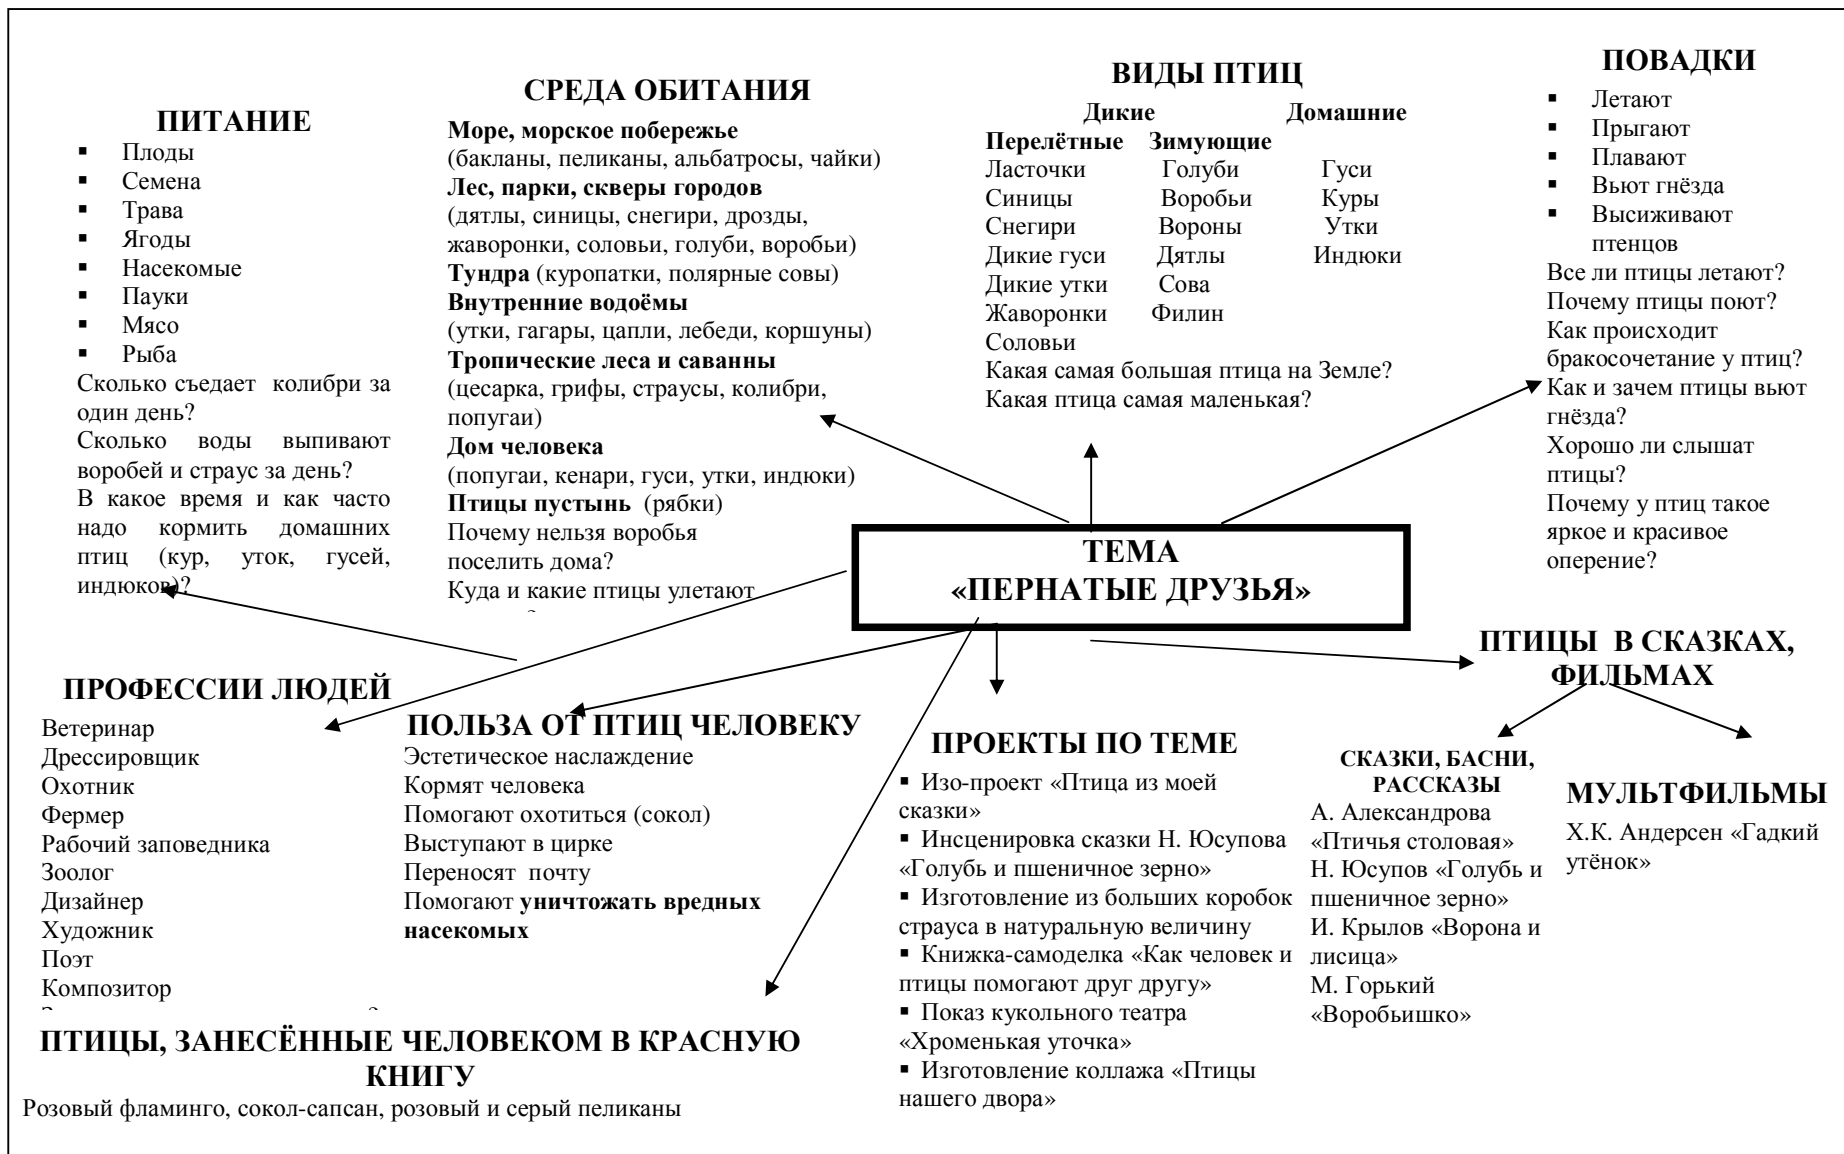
ПИТАНИЕ
- Плоды
- Семена
- Трава
- Ягоды
- Насекомые
- Пауки
- Мясо
- Рыба

Сколько съедает колибри за один день?
Сколько воды выпивают воробей и страус за день?
В какое время и как часто надо кормить домашних птиц (кур, уток, гусей, индюков)?

СРЕДА ОБИТАНИЯ
**Море, морское побережье**
(бакланы, пеликаны, альбатросы, чайки)
**Лес, парки, скверы городов**
(дятлы, синицы, снегири, дрозды, жаворонки, соловьи, голуби, воробьи)
**Тундра** (куропатки, полярные совы)
**Внутренние водоёмы**
(утки, гагары, цапли, лебеди, коршуны)
**Тропические леса и саванны**
(цесарка, грифы, страусы, колибри, попугаи)
**Дом человека**
(попугаи, кенари, гуси, утки, индюки)
**Птицы пустынь** (рябки)
Почему нельзя воробья поселить дома?
Куда и какие птицы улетают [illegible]

ВИДЫ ПТИЦ

| Дикие: Перелётные | Дикие: Зимующие | Домашние |
|---|---|---|
| Ласточки | Голуби | Гуси |
| Синицы | Воробьи | Куры |
| Снегири | Вороны | Утки |
| Дикие гуси | Дятлы | Индюки |
| Дикие утки | Сова | |
| Жаворонки | Филин | |
| Соловьи | | |

Какая самая большая птица на Земле?
Какая птица самая маленькая?

ПОВАДКИ
- Летают
- Прыгают
- Плавают
- Вьют гнёзда
- Высиживают птенцов

Все ли птицы летают?
Почему птицы поют?
Как происходит бракосочетание у птиц?
Как и зачем птицы вьют гнёзда?
Хорошо ли слышат птицы?
Почему у птиц такое яркое и красивое оперение?

ТЕМА
«ПЕРНАТЫЕ ДРУЗЬЯ»

ПРОФЕССИИ ЛЮДЕЙ
Ветеринар
Дрессировщик
Охотник
Фермер
Рабочий заповедника
Зоолог
Дизайнер
Художник
Поэт
Композитор
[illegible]

ПОЛЬЗА ОТ ПТИЦ ЧЕЛОВЕКУ
Эстетическое наслаждение
Кормят человека
Помогают охотиться (сокол)
Выступают в цирке
Переносят почту
Помогают **уничтожать вредных насекомых**

ПРОЕКТЫ ПО ТЕМЕ
- Изо-проект «Птица из моей сказки»
- Инсценировка сказки Н. Юсупова «Голубь и пшеничное зерно»
- Изготовление из больших коробок страуса в натуральную величину
- Книжка-самоделка «Как человек и птицы помогают друг другу»
- Показ кукольного театра «Хроменькая уточка»
- Изготовление коллажа «Птицы нашего двора»

ПТИЦЫ В СКАЗКАХ, ФИЛЬМАХ

СКАЗКИ, БАСНИ, РАССКАЗЫ
А. Александрова «Птичья столовая»
Н. Юсупов «Голубь и пшеничное зерно»
И. Крылов «Ворона и лисица»
М. Горький «Воробьишко»

МУЛЬТФИЛЬМЫ
Х.К. Андерсен «Гадкий утёнок»

ПТИЦЫ, ЗАНЕСЁННЫЕ ЧЕЛОВЕКОМ В КРАСНУЮ КНИГУ
Розовый фламинго, сокол-сапсан, розовый и серый пеликаны